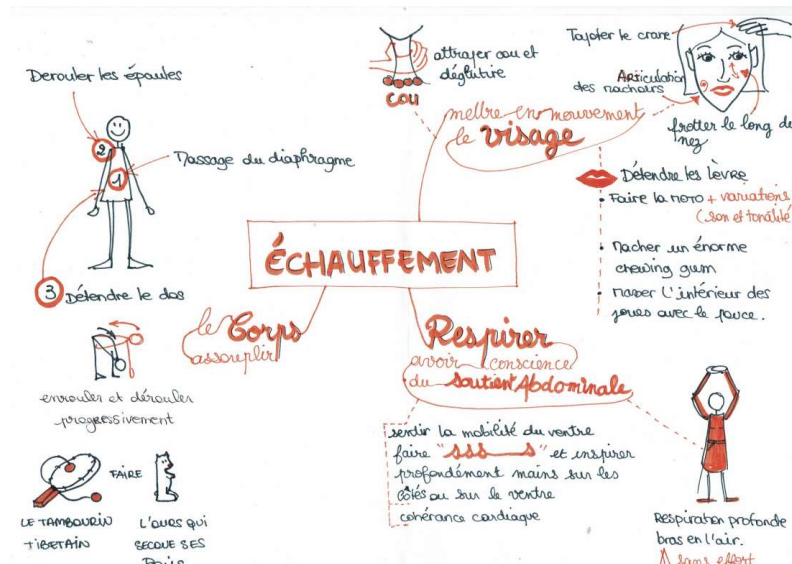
Derouler les épaules

2

1

Massage du diaphragme

3 Détendre le dos

enrouler et dérouler progressivement

FAIRE

LE TAMBOURIN TIBETAIN

L'OURS QUI SECOUE SES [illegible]

le Corps
assouplir

ÉCHAUFFEMENT

cou

attraper cou et déglutir

Tapoter le crane

Articulation des machoirs

frotter le long du nez

mettre en mouvement le visage

Détendre les lèvre

Faire la moto + variations (son et tonalité)

Macher un énorme chewing gum

Masser l'intérieur des joues avec le pouce.

Respirer
avoir conscience du soutient Abdominale

sentir la mobilité du ventre
faire "sss__s" et inspirer profondément mains sur les côtés ou sur le ventre
cohérance cardiaque

Respiration profonde bras en l'air.
Sans effort